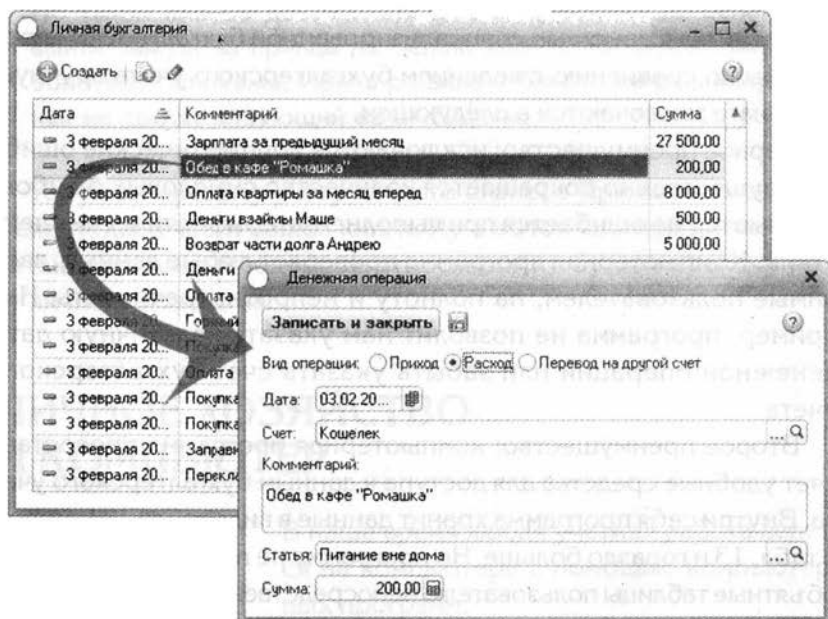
Личная бухгалтерия

Создать

| Дата | Комментарий | Сумма |
|---|---|---|
| 3 февраля 20... | Зарплата за предыдущий месяц | 27 500,00 |
| 3 февраля 20... | Обед в кафе "Ромашка" | 200,00 |
| 3 февраля 20... | Оплата квартиры за месяц вперед | 8 000,00 |
| 3 февраля 20... | Деньги взаймы Маше | 500,00 |
| 3 февраля 20... | Возврат части долга Андрею | 5 000,00 |
| 3 февраля 20... | Деньги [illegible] | |
| 3 февраля 20... | Оплата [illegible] | |
| 3 февраля 20... | Горючий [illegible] | |
| 3 февраля 20... | Покупка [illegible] | |
| 3 февраля 20... | Оплата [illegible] | |
| 3 февраля 20... | Покупка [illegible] | |
| 3 февраля 20... | Покупка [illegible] | |
| 3 февраля 20... | Заправка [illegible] | |
| 3 февраля 20... | Перекла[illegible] | |

Денежная операция

Записать и закрыть

Вид операции: Приход Расход Перевод на другой счет

Дата: 03.02.20...

Счет: Кошелек

Комментарий:

Обед в кафе "Ромашка"

Статья: Питание вне дома

Сумма: 200,00